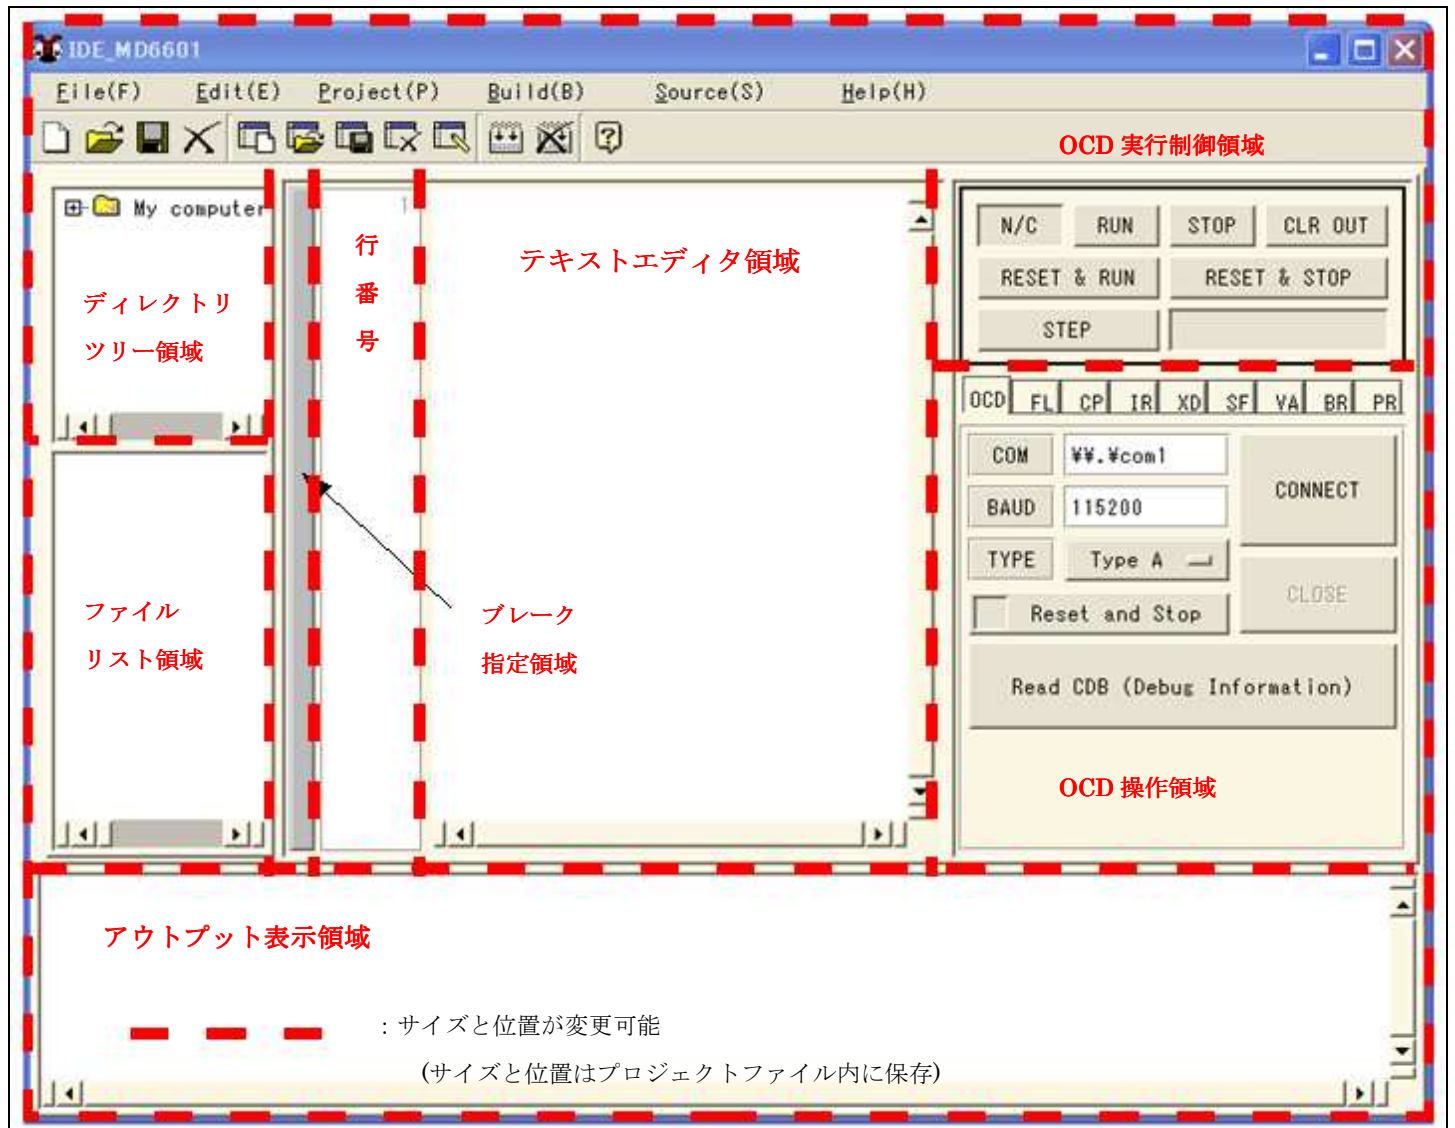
IDE_MD6601

File(F) Edit(E) Project(P) Build(B) Source(S) Help(H)

OCD 実行制御領域

My computer

ディレクトリ
ツリー領域

行
番
号

1

テキストエディタ領域

N/C RUN STOP CLR OUT
RESET & RUN RESET & STOP
STEP

OCD FL CP IR XD SF VA BR PR

COM ¥¥.¥com1
BAUD 115200
TYPE Type A
CONNECT
CLOSE
Reset and Stop
Read CDB (Debug Information)

ファイル
リスト領域

ブレーク
指定領域

OCD 操作領域

アウトプット表示領域

：サイズと位置が変更可能
(サイズと位置はプロジェクトファイル内に保存)